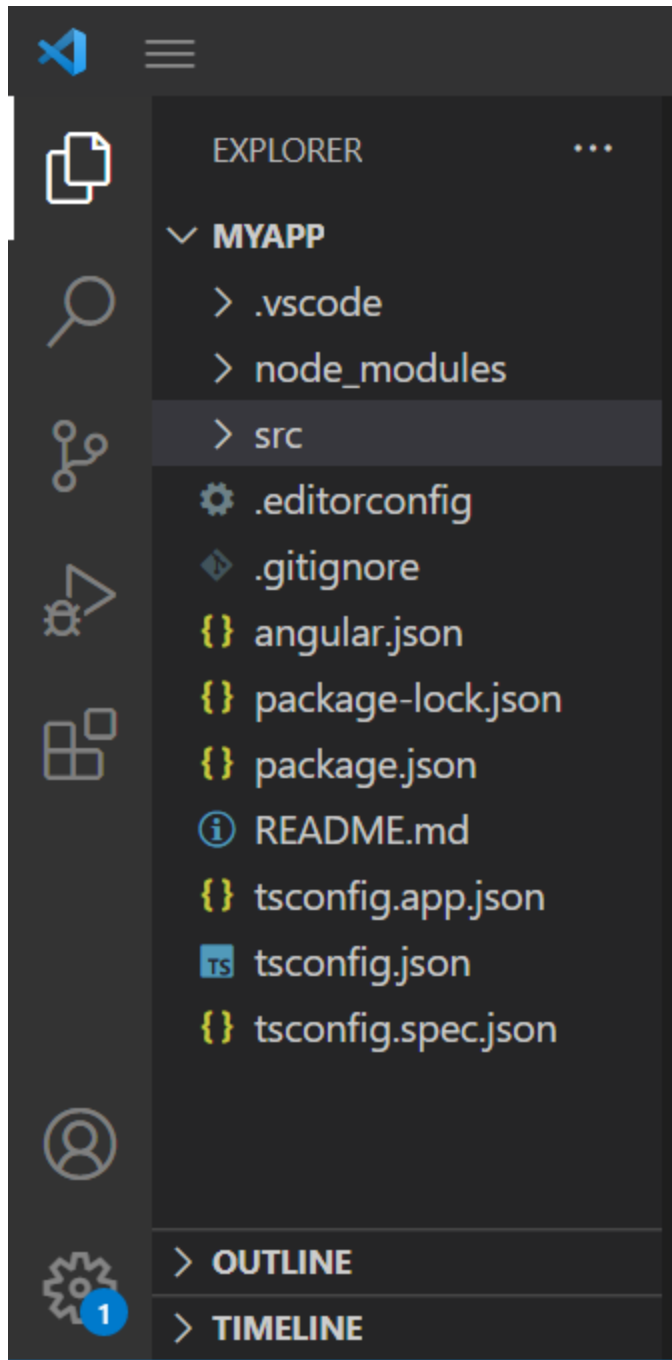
EXPLORER ···

MYAPP
.vscode
node_modules
src
.editorconfig
.gitignore
{} angular.json
{} package-lock.json
{} package.json
README.md
{} tsconfig.app.json
TS tsconfig.json
{} tsconfig.spec.json

1

OUTLINE
TIMELINE